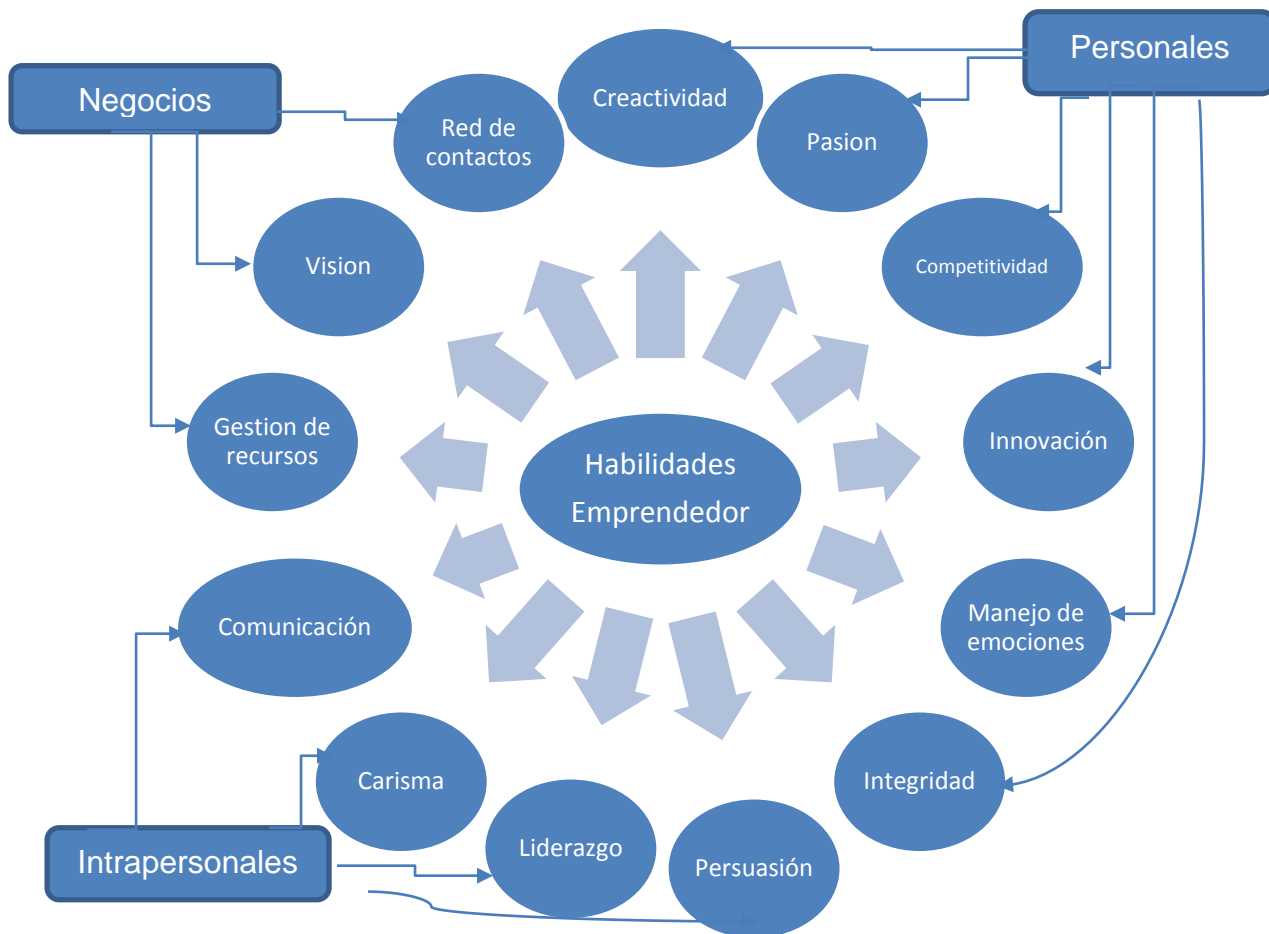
Personales

Negocios

Creactividad

Red de contactos

Pasion

Competitividad

Vision

Innovación

Gestion de recursos

Habilidades Emprendedor

Manejo de emociones

Comunicación

Integridad

Carisma

Liderazgo

Persuasión

Intrapersonales